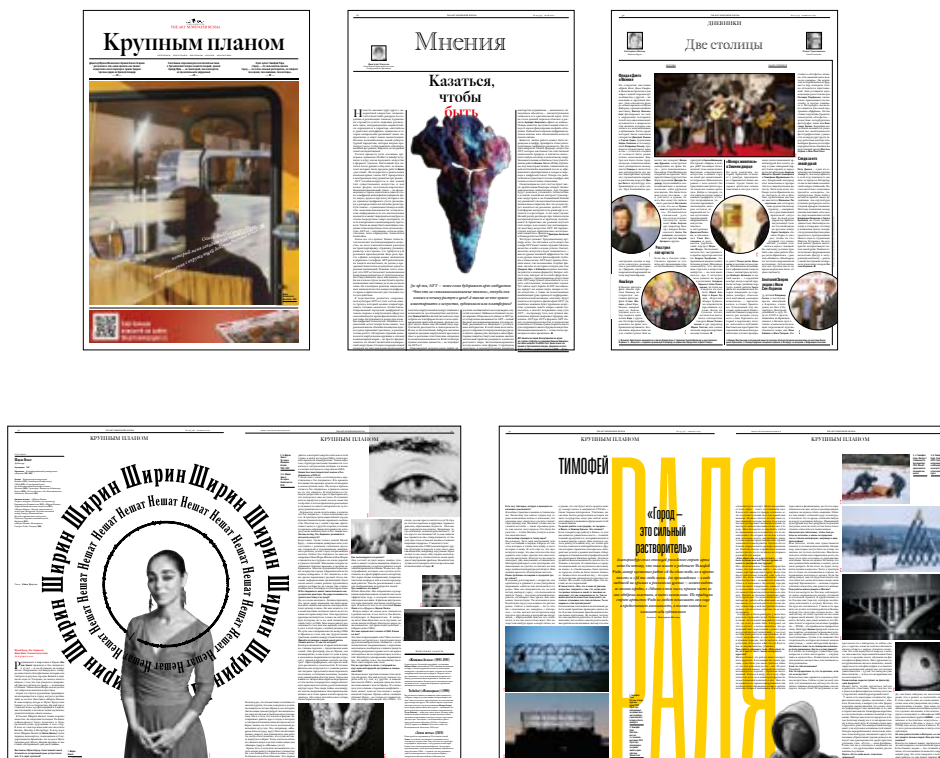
THE ART NEWSPAPER RUSSIA

Крупным планом

Мнения

Казаться, чтобы быть

Дневники

Две столицы

КРУПНЫМ ПЛАНОМ

Ширин Нешат Ширин Нешат Ширин Ширин Ширин

КРУПНЫМ ПЛАНОМ

КРУПНЫМ ПЛАНОМ

ТИМОФЕЙ

РАДЯ

«Город — это сильный растворитель»

КРУПНЫМ ПЛАНОМ